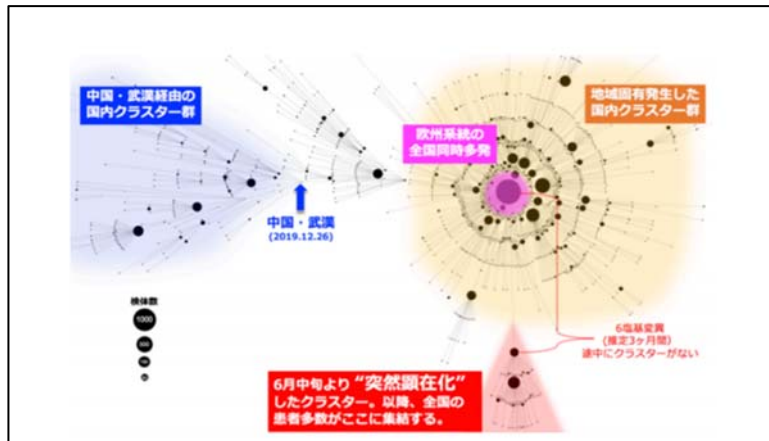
中国・武漢経由の
国内クラスター群

中国・武漢
(2019.12.26)

欧州系統の
全国同時多発

地域固有発生した
国内クラスター群

検体数

1000

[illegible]

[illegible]

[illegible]

6塩基変異
(推定3ヶ月間)
途中にクラスターがない

6月中旬より“突然顕在化”したクラスター。以降、全国の患者多数がここに集結する。